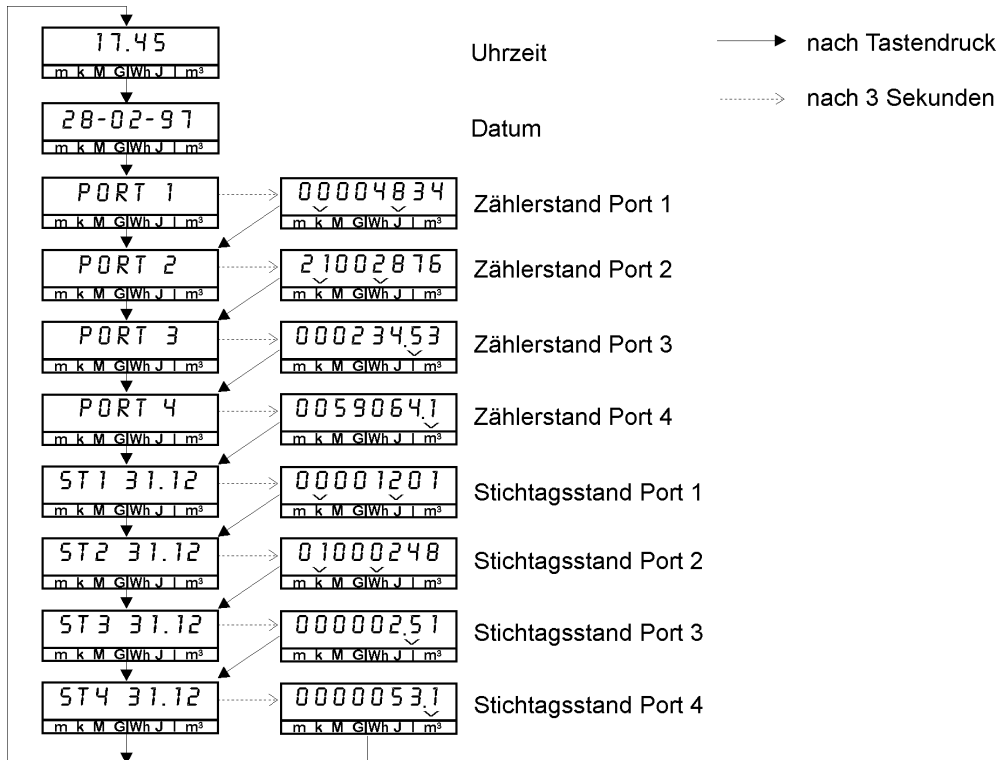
17.45
m k M G Wh J l m³

Uhrzeit

nach Tastendruck

nach 3 Sekunden

28-02-97
m k M G Wh J l m³

Datum

PORT 1
m k M G Wh J l m³

00004834
m k M G Wh J l m³

Zählerstand Port 1

PORT 2
m k M G Wh J l m³

21002876
m k M G Wh J l m³

Zählerstand Port 2

PORT 3
m k M G Wh J l m³

000234.53
m k M G Wh J l m³

Zählerstand Port 3

PORT 4
m k M G Wh J l m³

0059064.1
m k M G Wh J l m³

Zählerstand Port 4

ST1 31.12
m k M G Wh J l m³

00001201
m k M G Wh J l m³

Stichtagsstand Port 1

ST2 31.12
m k M G Wh J l m³

01000248
m k M G Wh J l m³

Stichtagsstand Port 2

ST3 31.12
m k M G Wh J l m³

000002.51
m k M G Wh J l m³

Stichtagsstand Port 3

ST4 31.12
m k M G Wh J l m³

0000053.1
m k M G Wh J l m³

Stichtagsstand Port 4